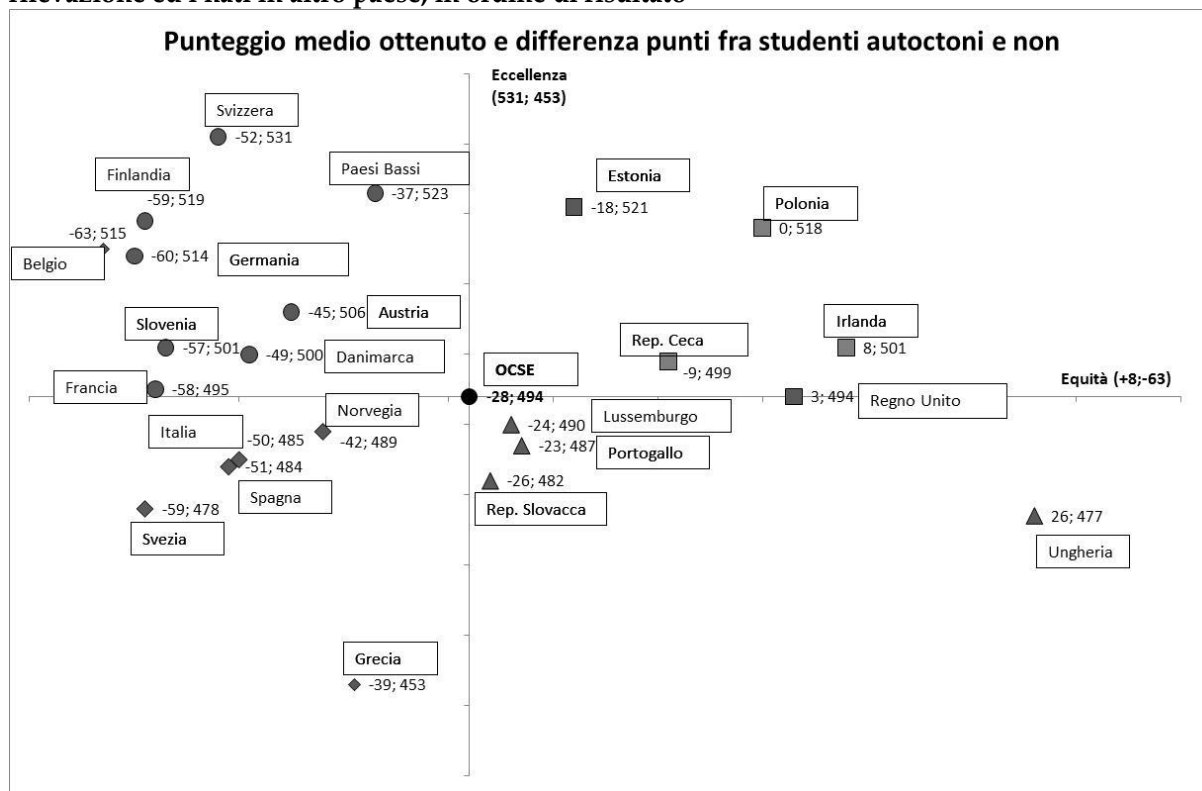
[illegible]

Punteggio medio ottenuto e differenza punti fra studenti autoctoni e non

Eccellenza
(531; 453)

Svizzera
-52; 531

Finlandia
-59; 519

Paesi Bassi
-37; 523

Estonia
-18; 521

Polonia
0; 518

-63; 515
Belgio
-60; 514
Germania

-45; 506
Austria

Irlanda
8; 501

Slovenia
-57; 501
-49; 500
Danimarca

Rep. Ceca
-9; 499

OCSE
-28; 494

Francia
-58; 495

Equità (+8;-63)

3; 494
Regno Unito

Norvegia
-42; 489

Italia
-50; 485
-51; 484
Spagna

-24; 490
Lussemburgo
-23; 487
Portogallo

-26; 482
Rep. Slovacca

-59; 478
Svezia

26; 477
Ungheria

Grecia
-39; 453